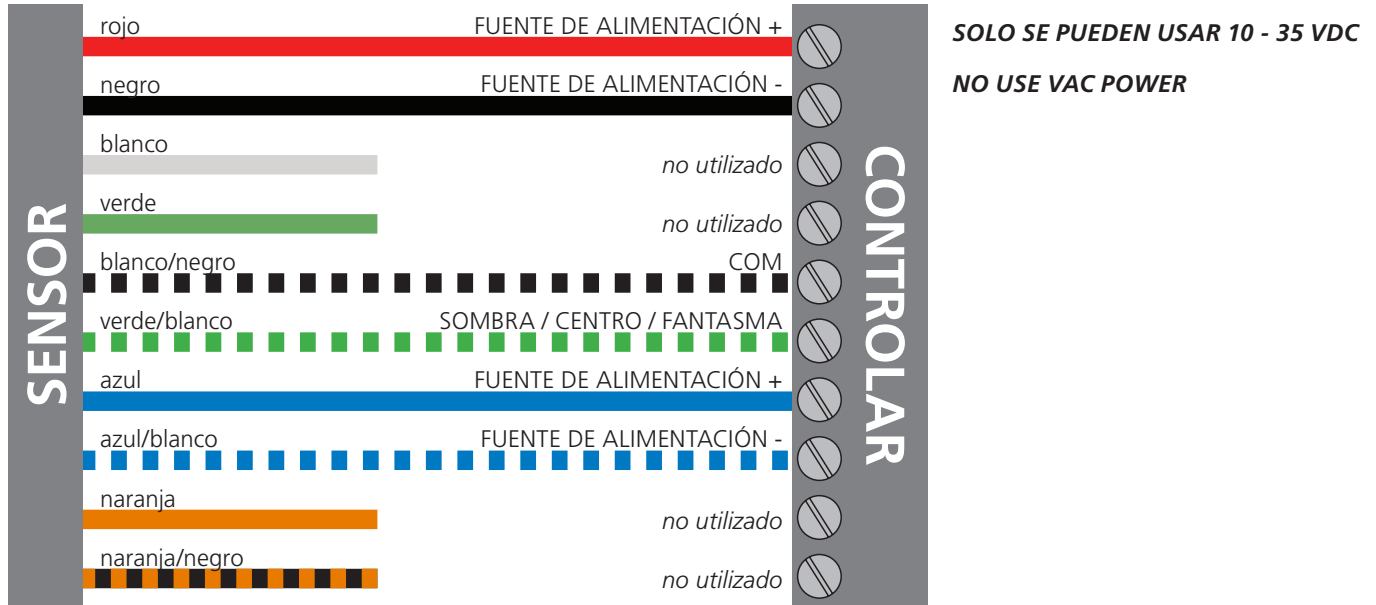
SENSOR

rojo FUENTE DE ALIMENTACIÓN +
negro FUENTE DE ALIMENTACIÓN -
blanco *no utilizado*
verde *no utilizado*
blanco/negro COM
verde/blanco SOMBRA / CENTRO / FANTASMA
azul FUENTE DE ALIMENTACIÓN +
azul/blanco FUENTE DE ALIMENTACIÓN -
naranja *no utilizado*
naranja/negro *no utilizado*

CONTROLAR

*SOLO SE PUEDEN USAR 10 - 35 VDC*

*NO USE VAC POWER*